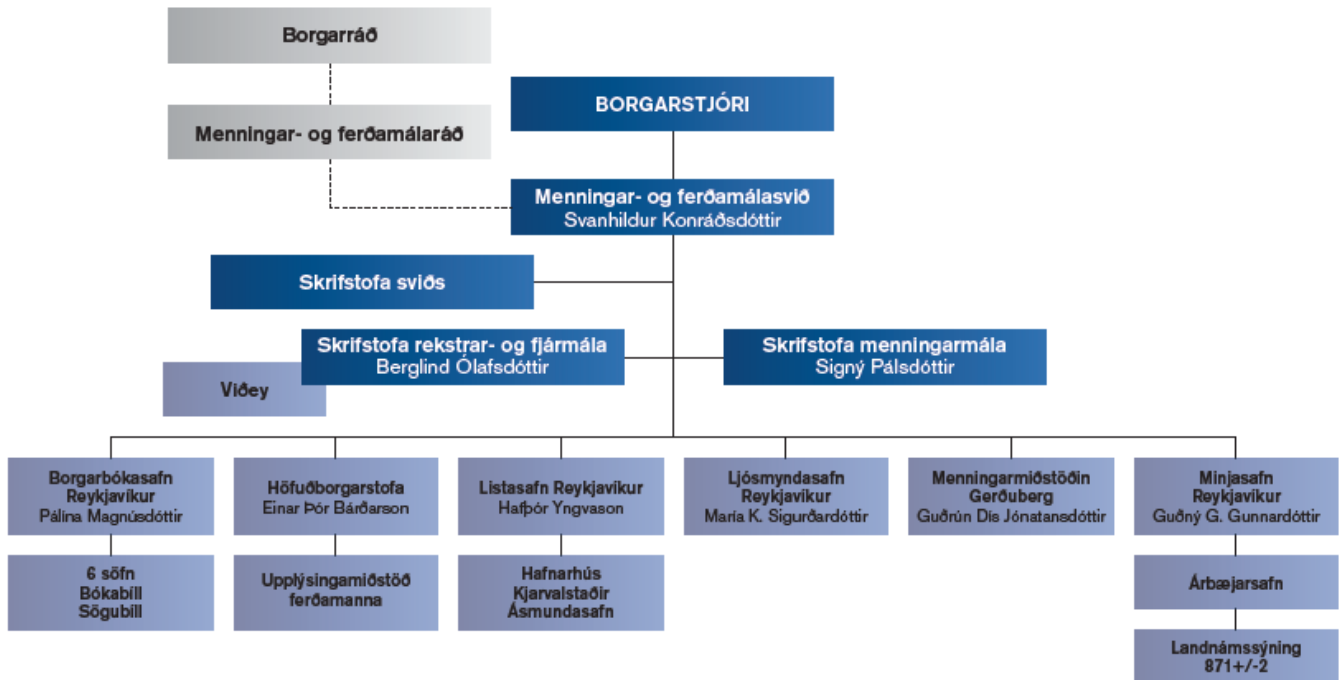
Borgarráð

Menningar- og ferðamálaráð

BORGARSTJÓRI

Menningar- og ferðamálasvið
Svanhildur Konráðsdóttir

Skrifstofa sviðs

Skrifstofa rekstrar- og fjármála
Berglind Ólafsdóttir

Skrifstofa menningarmála
Signý Pálsdóttir

Viðey

Borgarbókasafn Reykjavíkur
Pálína Magnúsdóttir

Höfuðborgarstofa
Einar Þór Bárðarson

Listasafn Reykjavíkur
Hafþór Yngvason

Ljósmyndasafn Reykjavíkur
María K. Sigurðardóttir

Menningarmiðstöðin Gerðuberg
Guðrún Dís Jónatansdóttir

Minjasafn Reykjavíkur
Guðný G. Gunnardóttir

6 söfn
Bókabíll
Sögubíll

Upplýsingamiðstöð ferðamanna

Hafnarhús
Kjarvalstaðir
Ásmundasafn

Árbæjarsafn

Landnámssýning
871+/-2